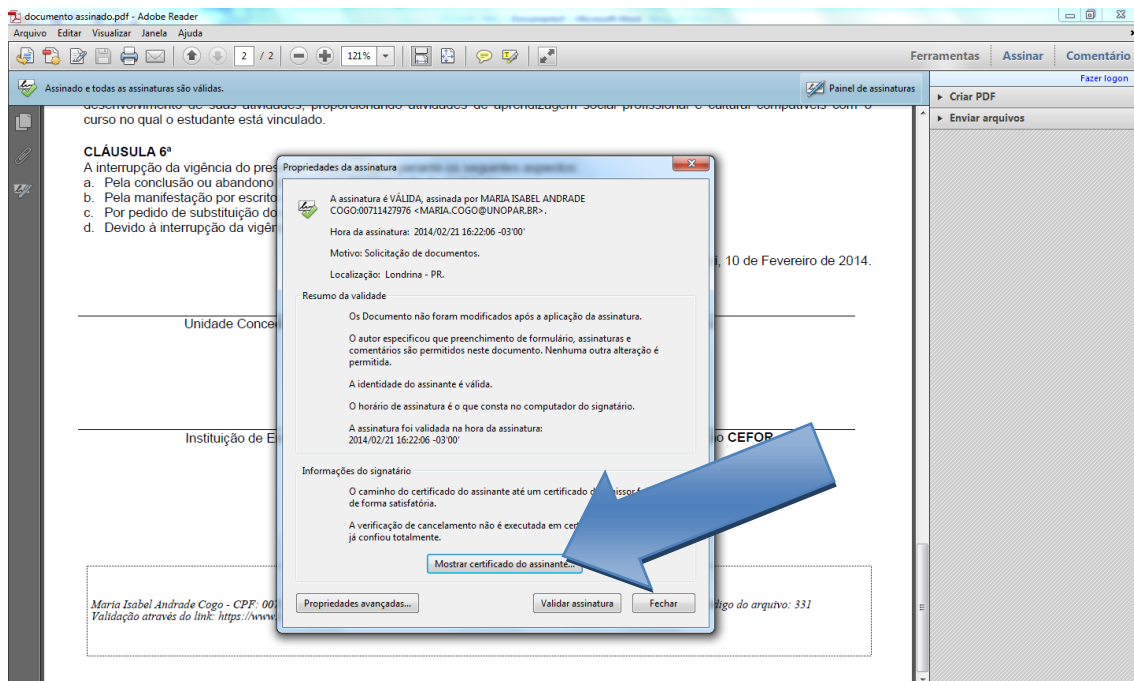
documento assinado.pdf - Adobe Reader

Arquivo Editar Visualizar Janela Ajuda

2 / 2 121%

Ferramentas Assinar Comentário

Assinado e todas as assinaturas são válidas.

Painel de assinaturas

Fazer logon

▸ Criar PDF

▸ Enviar arquivos

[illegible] curso no qual o estudante está vinculado.

CLÁUSULA 6ª
A interrupção da vigência do pres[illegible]
a. Pela conclusão ou abandono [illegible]
b. Pela manifestação por escrito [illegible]
c. Por pedido de substituição do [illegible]
d. Devido à interrupção da vigên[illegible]

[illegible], 10 de Fevereiro de 2014.

Unidade Conce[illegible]

Instituição de E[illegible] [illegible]o CEFOR

Maria Isabel Andrade Cogo - CPF: 00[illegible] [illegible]digo do arquivo: 331
Validação através do link: https://www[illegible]

Propriedades da assinatura

A assinatura é VÁLIDA, assinada por MARIA ISABEL ANDRADE COGO:00711427976 <MARIA.COGO@UNOPAR.BR>.

Hora da assinatura: 2014/02/21 16:22:06 -03'00'

Motivo: Solicitação de documentos.

Localização: Londrina - PR.

Resumo da validade

Os Documento não foram modificados após a aplicação da assinatura.

O autor especificou que preenchimento de formulário, assinaturas e comentários são permitidos neste documento. Nenhuma outra alteração é permitida.

A identidade do assinante é válida.

O horário de assinatura é o que consta no computador do signatário.

A assinatura foi validada na hora da assinatura:
2014/02/21 16:22:06 -03'00'

Informações do signatário

O caminho do certificado do assinante até um certificado d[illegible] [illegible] de forma satisfatória.

A verificação de cancelamento não é executada em cert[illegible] já confiou totalmente.

Mostrar certificado do assinante...

Propriedades avançadas...

Validar assinatura

Fechar